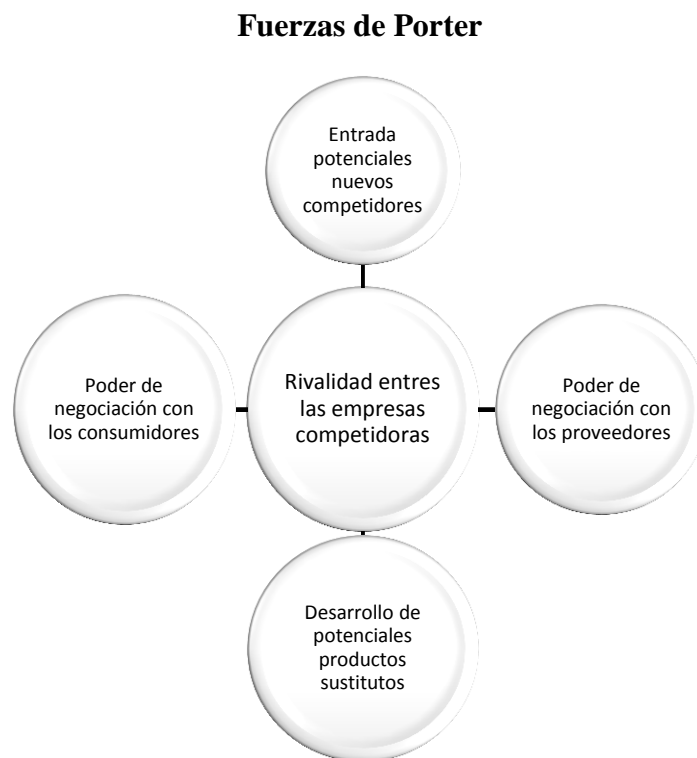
Fuerzas de Porter

Entrada potenciales nuevos competidores

Poder de negociación con los consumidores

Rivalidad entres las empresas competidoras

Poder de negociación con los proveedores

Desarrollo de potenciales productos sustitutos